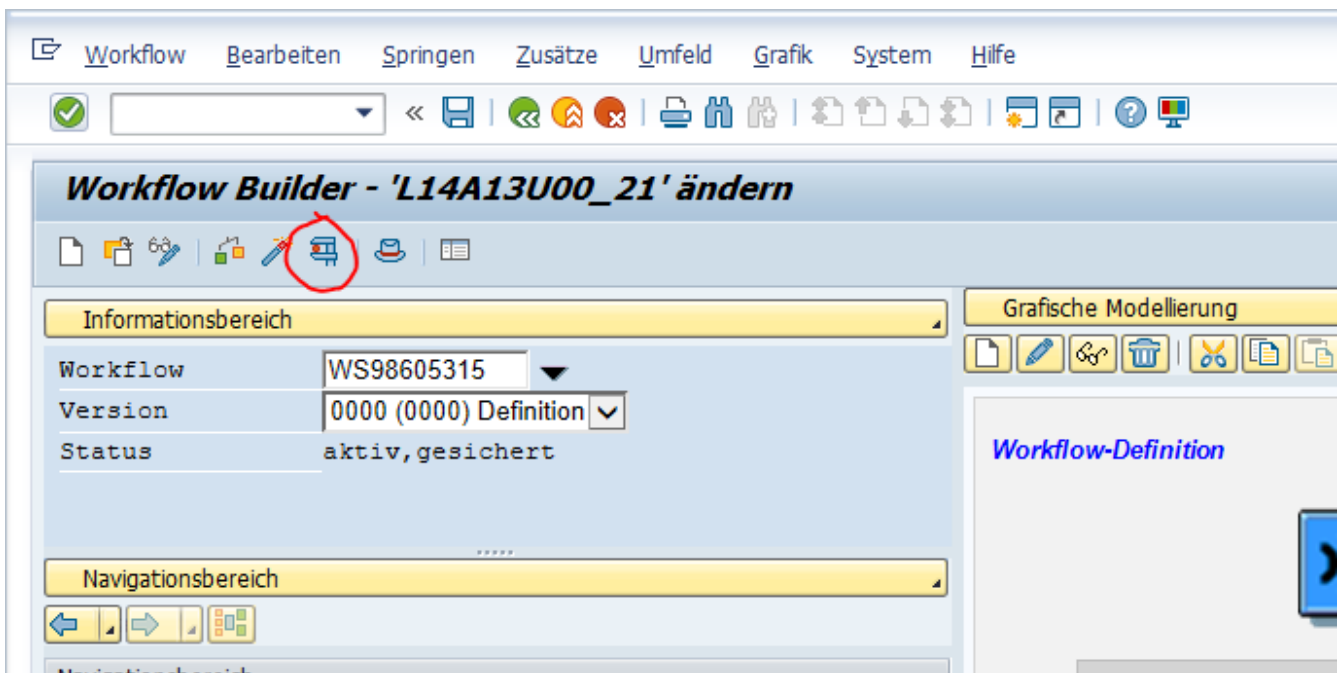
Workflow Bearbeiten Springen Zusätze Umfeld Grafik System Hilfe

Workflow Builder - 'L14A13U00_21' ändern

Informationsbereich

| Workflow | WS98605315 |
|---|---|
| Version | 0000 (0000) Definition |
| Status | aktiv,gesichert |

Navigationsbereich

Grafische Modellierung

Workflow-Definition